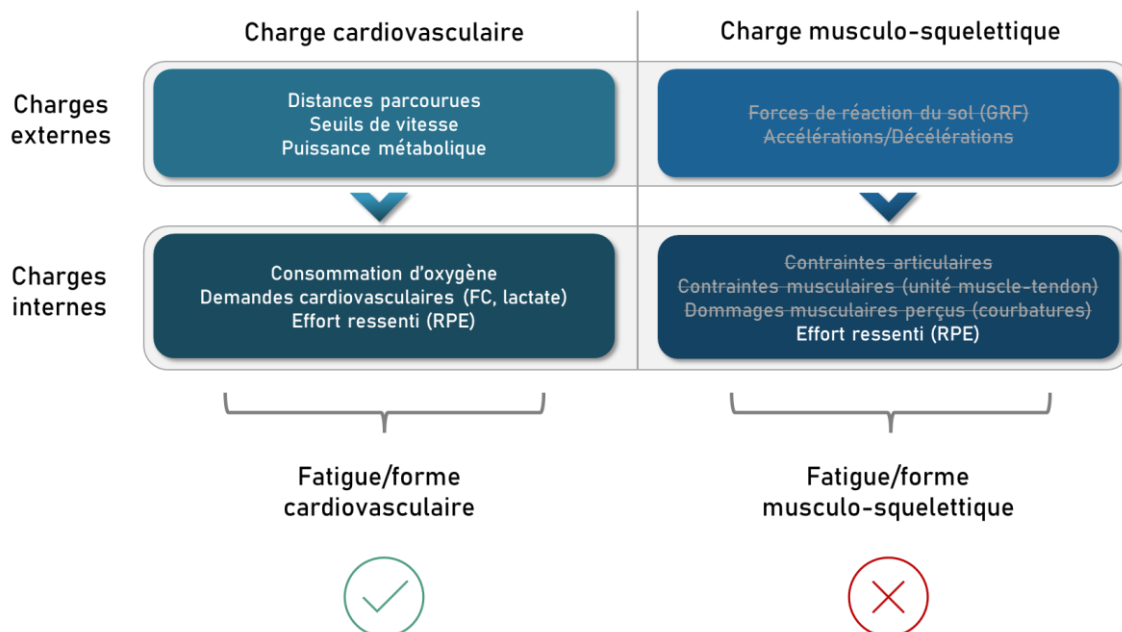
Charge cardiovasculaire

Charge musculo-squelettique

Charges externes

Distances parcourues
Seuils de vitesse
Puissance métabolique

~~Forces de réaction du sol (GRF)~~
~~Accélérations/Décélérations~~

Charges internes

Consommation d'oxygène
Demandes cardiovasculaires (FC, lactate)
Effort ressenti (RPE)

~~Contraintes articulaires~~
~~Contraintes musculaires (unité muscle-tendon)~~
~~Dommages musculaires perçus (courbatures)~~
Effort ressenti (RPE)

Fatigue/forme cardiovasculaire

Fatigue/forme musculo-squelettique